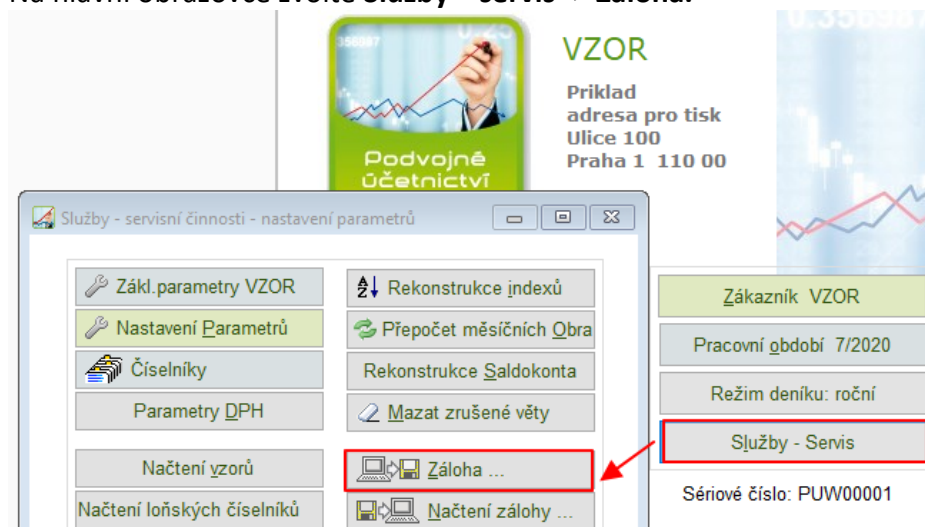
Na hlavní obrazovce zvolte Služby – Servis – Záloha.

356987

Podvojné účetnictví

VZOR

Priklad
adresa pro tisk
Ulice 100
Praha 1 110 00

Služby - servisní činnosti - nastavení parametrů

Zákl.parametry VZOR
Nastavení Parametrů
Číselníky
Parametry DPH
Načtení vzorů
Načtení loňských číselníků

Rekonstrukce indexů
Přepočet měsíčních Obra
Rekonstrukce Saldokonta
Mazat zrušené věty
Záloha ...
Načtení zálohy ...

Zákazník VZOR
Pracovní období 7/2020
Režim deníku: roční
Služby - Servis
Sériové číslo: PUW00001